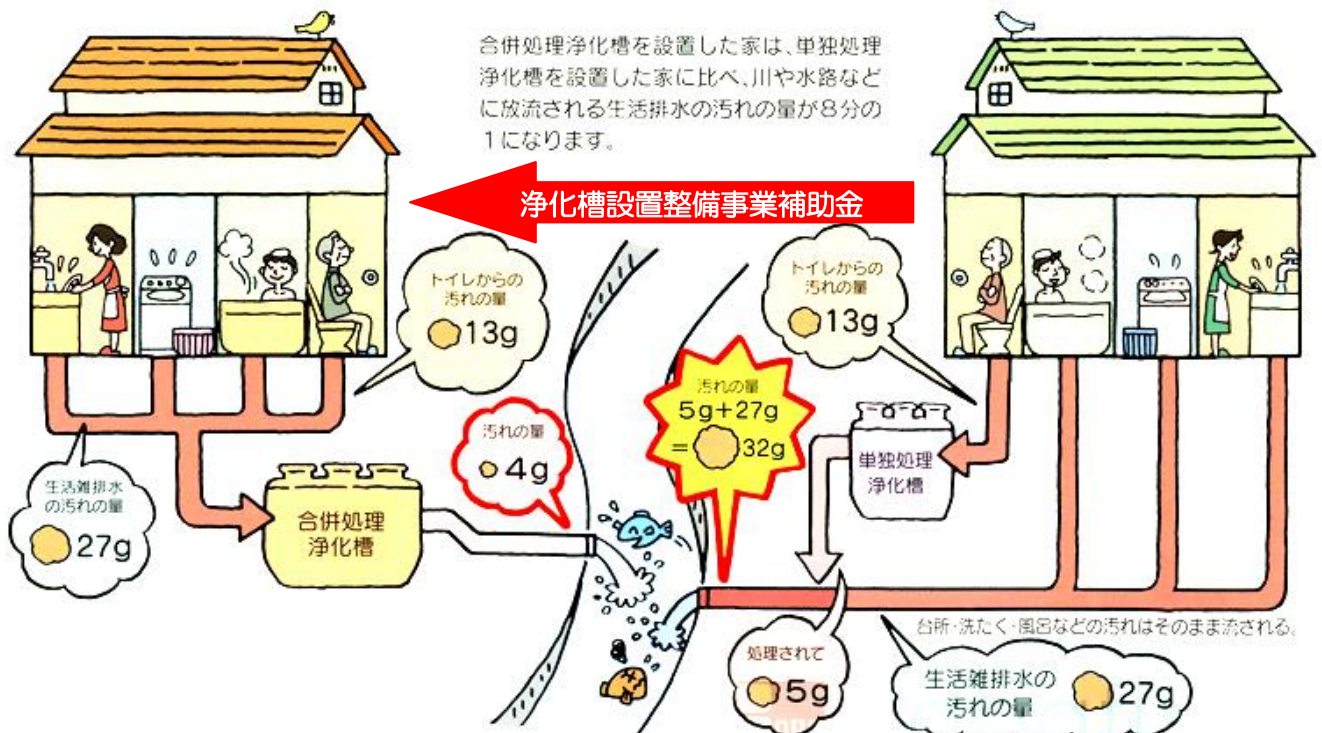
合併処理浄化槽を設置した家は、単独処理浄化槽を設置した家に比べ、川や水路などに放流される生活排水の汚れの量が８分の１になります。

浄化槽設置整備事業補助金

トイレからの汚れの量
13g

トイレからの汚れの量
13g

汚れの量
5g+27g
=32g

汚れの量
4g

生活雑排水の汚れの量
27g

合併処理浄化槽

単独処理浄化槽

台所・洗たく・風呂などの汚れはそのまま流される。

処理されて
5g

生活雑排水の汚れの量
27g